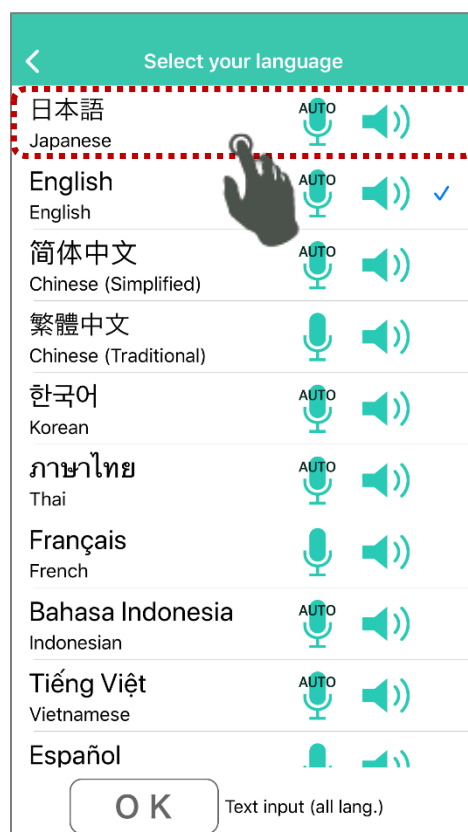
Select your language

日本語
Japanese
AUTO

English
English
AUTO

简体中文
Chinese (Simplified)
AUTO

繁體中文
Chinese (Traditional)

한국어
Korean
AUTO

ภาษาไทย
Thai
AUTO

Français
French

Bahasa Indonesia
Indonesian
AUTO

Tiếng Việt
Vietnamese
AUTO

Español

OK
Text input (all lang.)